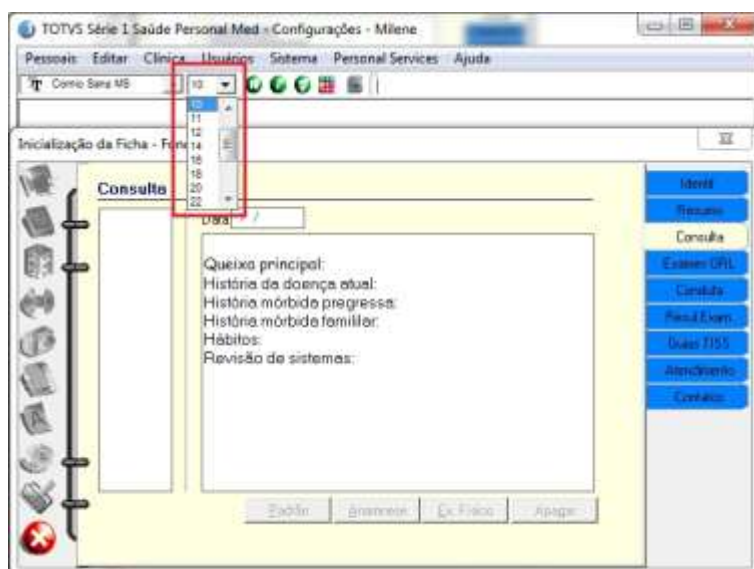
TOTVS Série 1 Saúde Personal Med - Configurações - Milene

Pessoais Editar Clínica Usuários Sistema Personal Services Ajuda

Comic Sans MS 10

10
11
12
14
16
18
20
22

Inicialização da Ficha - For

Consulta

Data /

Queixo principal:
História da doença atual:
História mórbida pregressa:
História mórbida familiar:
Hábitos:
Revisão de sistemas:

Padrão Anamnese Ex. Físico Apagar

Identif.
Resumo
Consulta
Exames ORL
Conduta
Result.Exam.
Guias TISS
Atendimento
Contatos